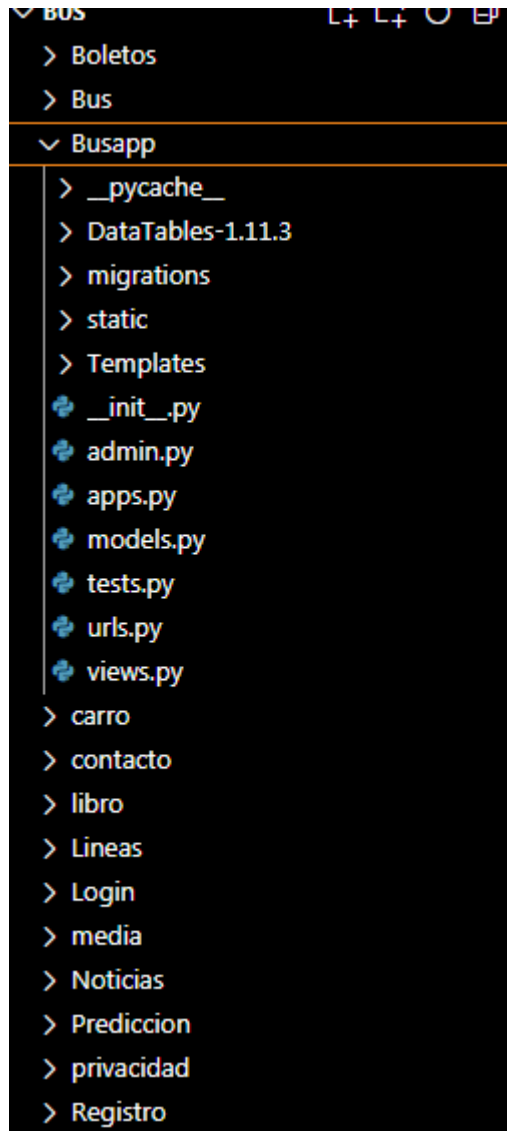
BUS
Boletos
Bus
Busapp
__pycache__
DataTables-1.11.3
migrations
static
Templates
__init__.py
admin.py
apps.py
models.py
tests.py
urls.py
views.py
carro
contacto
libro
Lineas
Login
media
Noticias
Prediccion
privacidad
Registro